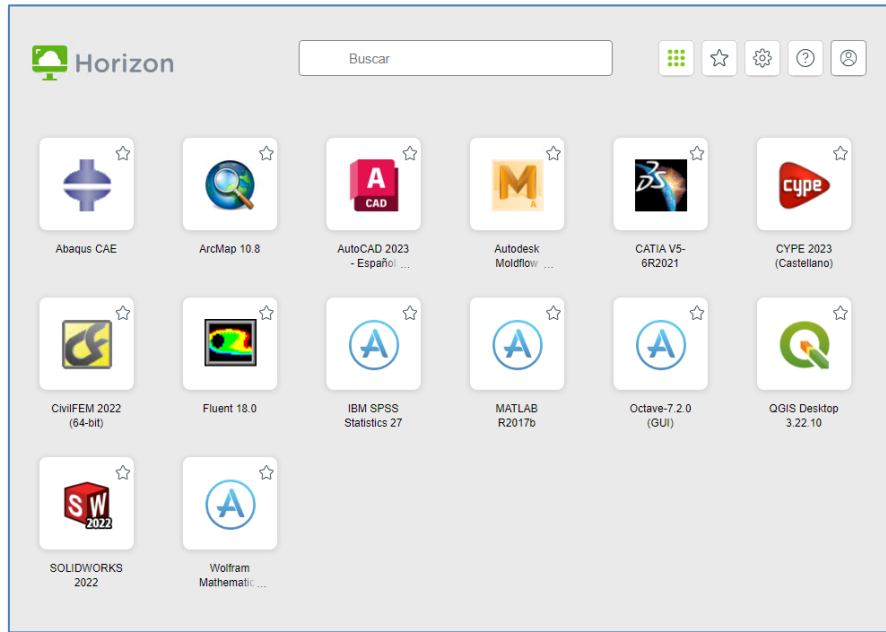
Horizon

Buscar

A
CAD

Abaqus CAE

ArcMap 10.8

AutoCAD 2023 - Español ...

M

Autodesk Moldflow ...

CATIA V5-6R2021

cype

CYPE 2023 (Castellano)

CivilFEM 2022 (64-bit)

Fluent 18.0

IBM SPSS Statistics 27

MATLAB R2017b

Octave-7.2.0 (GUI)

QGIS Desktop 3.22.10

SW
2022

SOLIDWORKS 2022

Wolfram Mathematic...